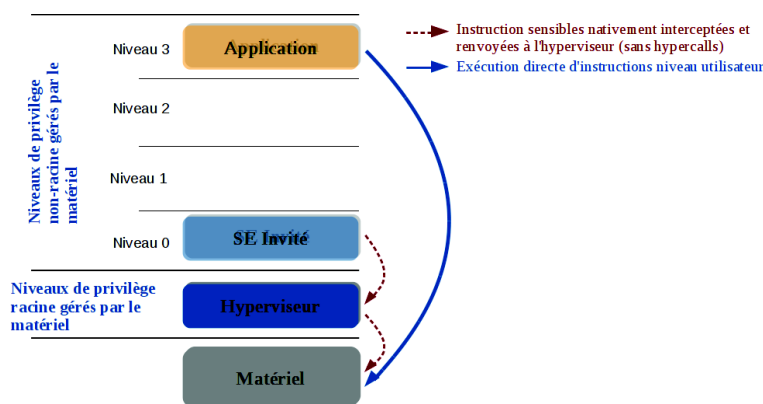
Instruction sensibles nativement interceptées et renvoyées à l'hyperviseur (sans hypercalls)

Exécution directe d'instructions niveau utilisateur

Niveaux de privilège non-racine gérés par le matériel

Niveau 3

Application

Niveau 2

Niveau 1

Niveau 0

SE Invité

Niveaux de privilège racine gérés par le matériel

Hyperviseur

Matériel